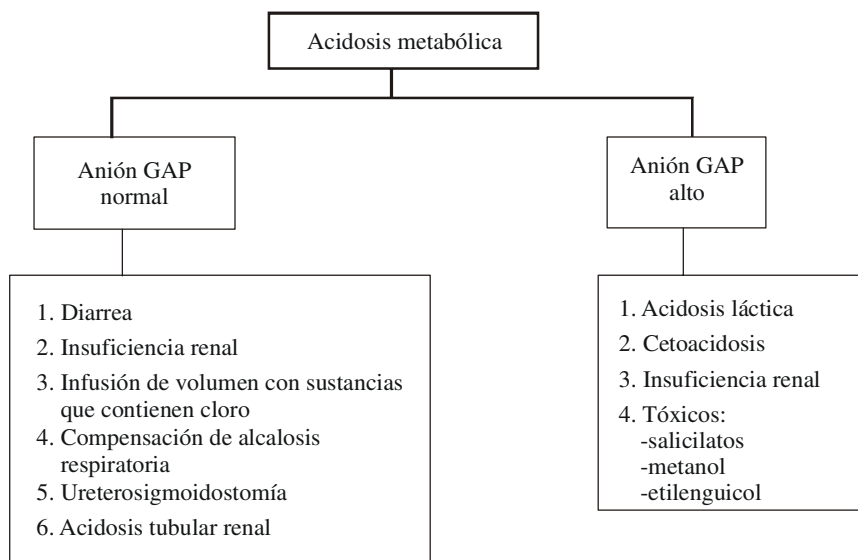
Acidosis metabólica

Anión GAP normal

1. Diarrea
2. Insuficiencia renal
3. Infusión de volumen con sustancias que contienen cloro
4. Compensación de alcalosis respiratoria
5. Ureterosigmoidostomía
6. Acidosis tubular renal

Anión GAP alto

1. Acidosis láctica
2. Cetoacidosis
3. Insuficiencia renal
4. Tóxicos:
-salicilatos
-metanol
-etilenguicol